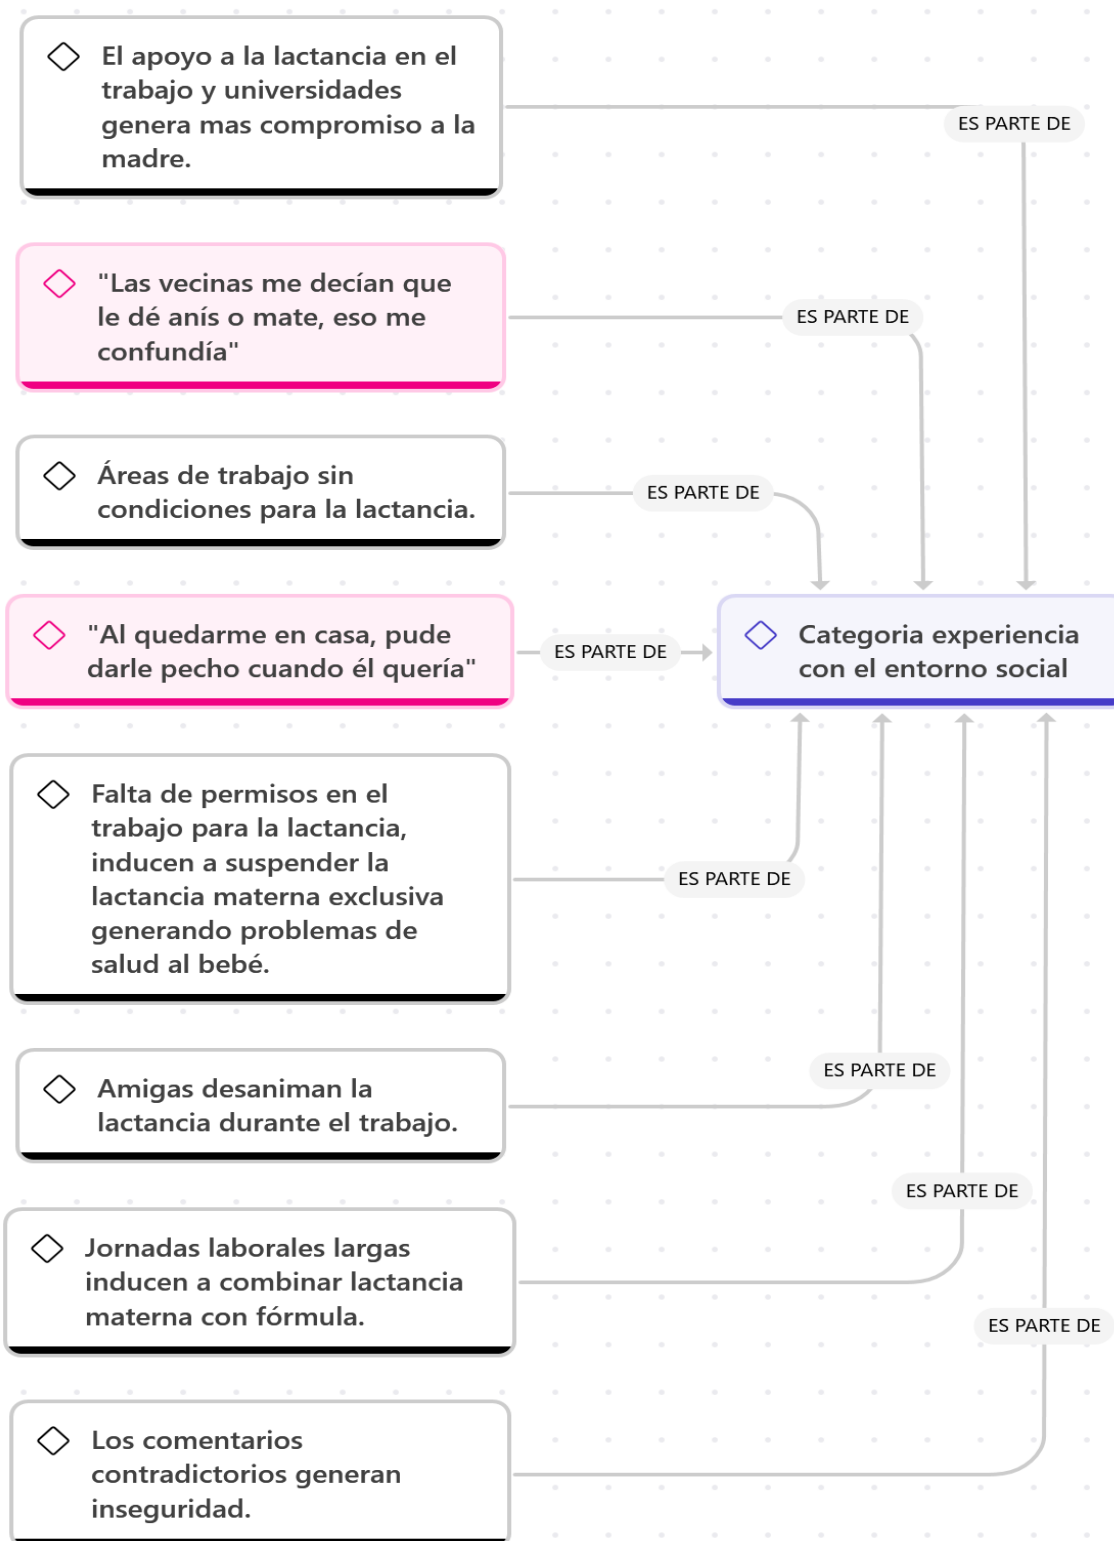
El apoyo a la lactancia en el trabajo y universidades genera mas compromiso a la madre.

ES PARTE DE

"Las vecinas me decían que le dé anís o mate, eso me confundía"

ES PARTE DE

Áreas de trabajo sin condiciones para la lactancia.

ES PARTE DE

"Al quedarme en casa, pude darle pecho cuando él quería"

ES PARTE DE

Categoria experiencia con el entorno social

Falta de permisos en el trabajo para la lactancia, inducen a suspender la lactancia materna exclusiva generando problemas de salud al bebé.

ES PARTE DE

Amigas desaniman la lactancia durante el trabajo.

ES PARTE DE

ES PARTE DE

Jornadas laborales largas inducen a combinar lactancia materna con fórmula.

ES PARTE DE

Los comentarios contradictorios generan inseguridad.